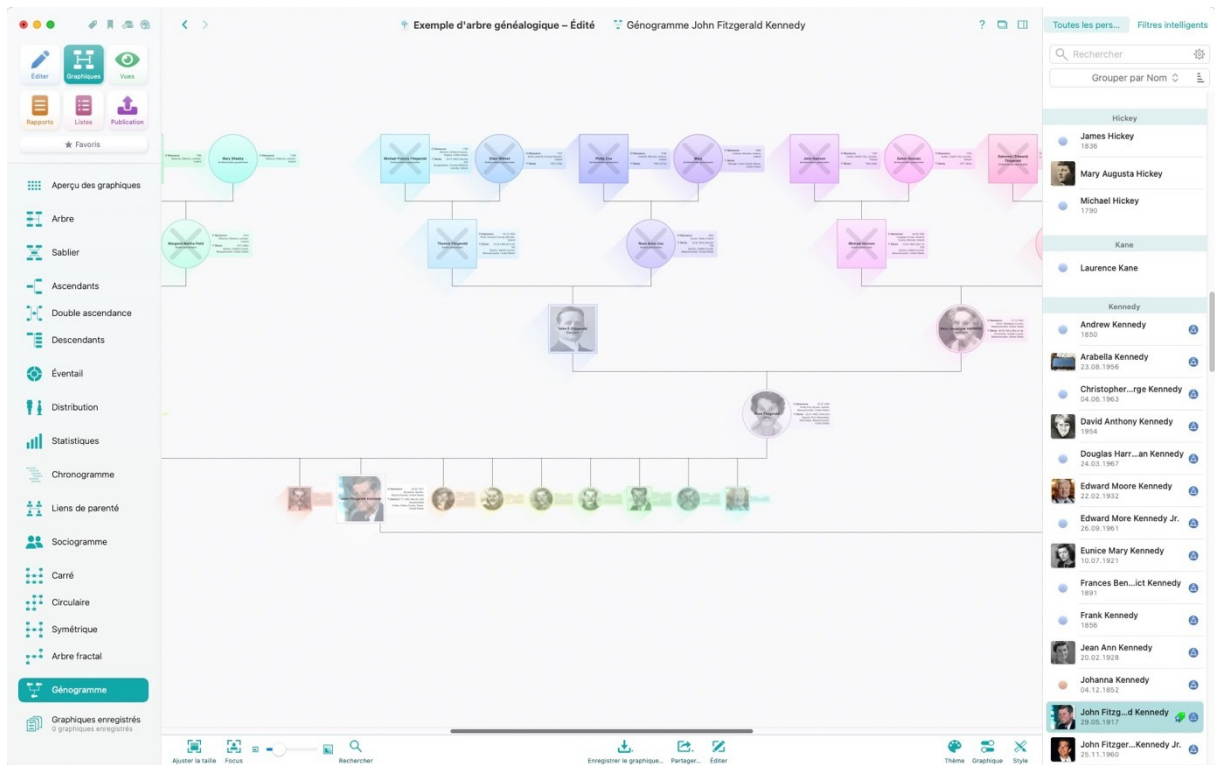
Éditer
Graphiques
Vues
Rapports
Listes
Publication
★ Favoris

Aperçu des graphiques
Arbre
Sablier
Ascendants
Double ascendance
Descendants
Éventail
Distribution
Statistiques
Chronogramme
Liens de parenté
Sociogramme
Carré
Circulaire
Symétrique
Arbre fractal
Génogramme
Graphiques enregistrés
0 graphiques enregistrés

Exemple d'arbre généalogique – Édité
Génogramme John Fitzgerald Kennedy

Ajuster la taille
Focus
Rechercher
Enregistrer le graphique...
Partager...
Éditer
Thème
Graphique
Style

Toutes les pers...
Filtres intelligents
Rechercher
Grouper par Nom

Hickey
James Hickey
1836
Mary Augusta Hickey
Michael Hickey
1790

Kane
Laurence Kane

Kennedy
Andrew Kennedy
1850
Arabella Kennedy
23.08.1956
Christopher...rge Kennedy
04.06.1963
David Anthony Kennedy
1954
Douglas Harr...an Kennedy
24.03.1967
Edward Moore Kennedy
22.02.1932
Edward More Kennedy Jr.
26.09.1961
Eunice Mary Kennedy
10.07.1921
Frances Ben...ict Kennedy
1891
Frank Kennedy
1856
Jean Ann Kennedy
20.02.1928
Johanna Kennedy
04.12.1852
John Fitzg...d Kennedy
29.05.1917
John Fitzger...Kennedy Jr.
25.11.1960